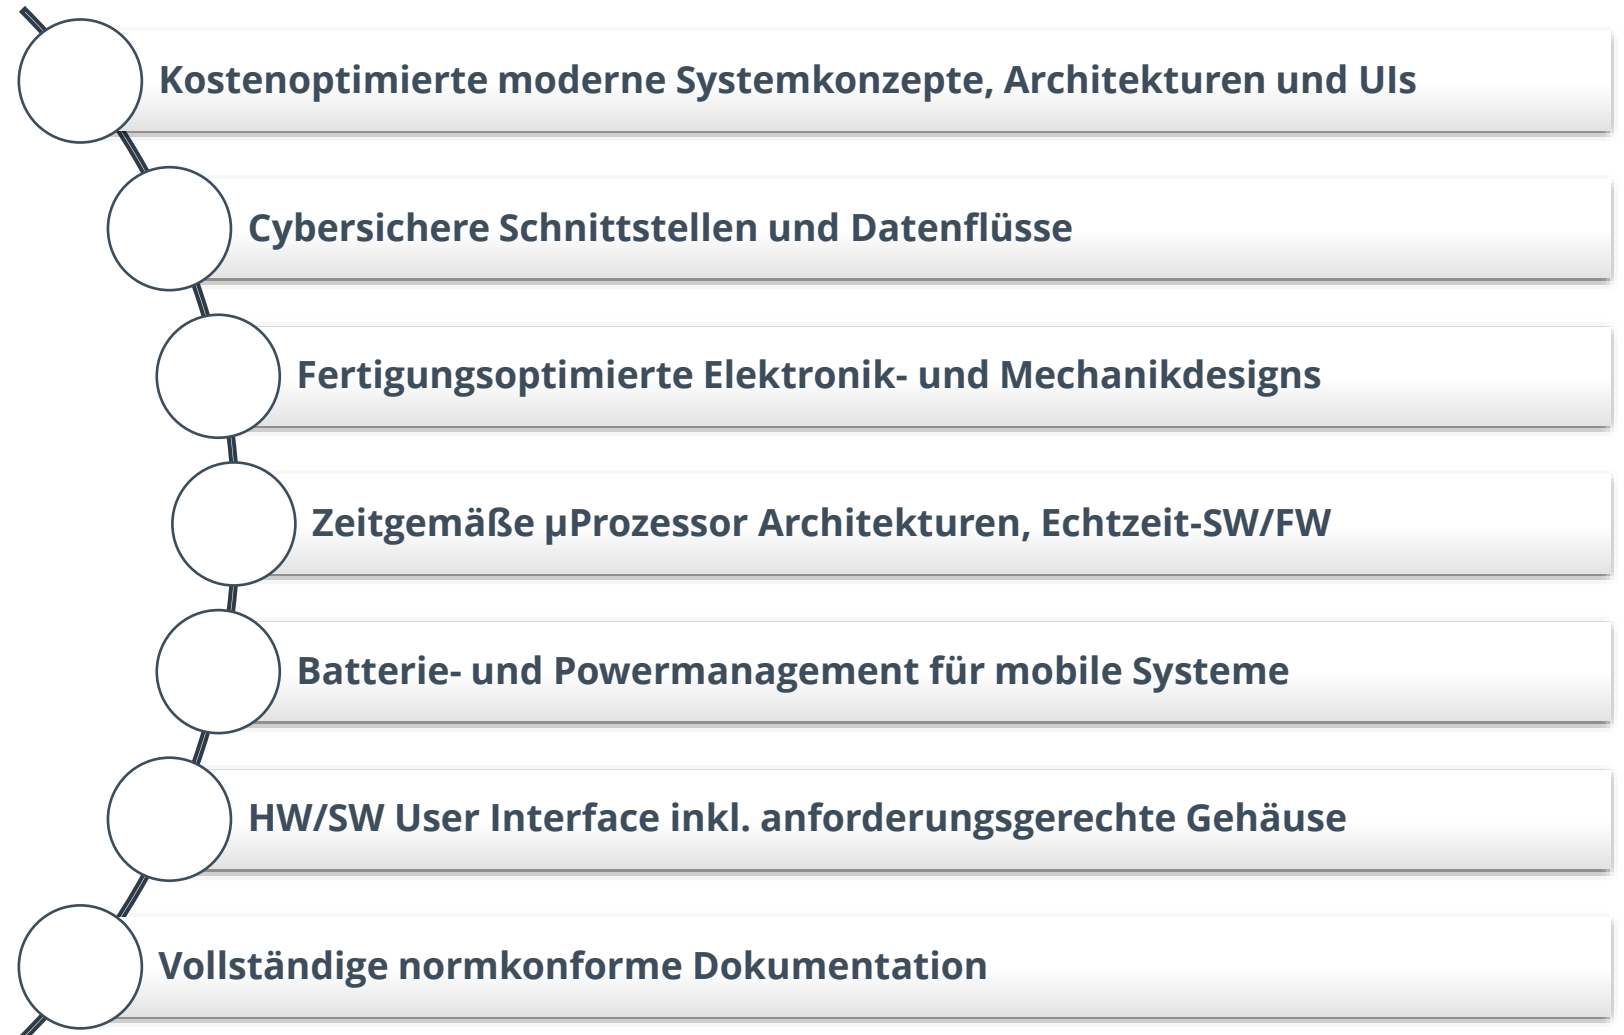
Kostenoptimierte moderne Systemkonzepte, Architekturen und UIs

Cybersichere Schnittstellen und Datenflüsse

Fertigungsoptimierte Elektronik- und Mechanikdesigns

Zeitgemäße µProzessor Architekturen, Echtzeit-SW/FW

Batterie- und Powermanagement für mobile Systeme

HW/SW User Interface inkl. anforderungsgerechte Gehäuse

Vollständige normkonforme Dokumentation